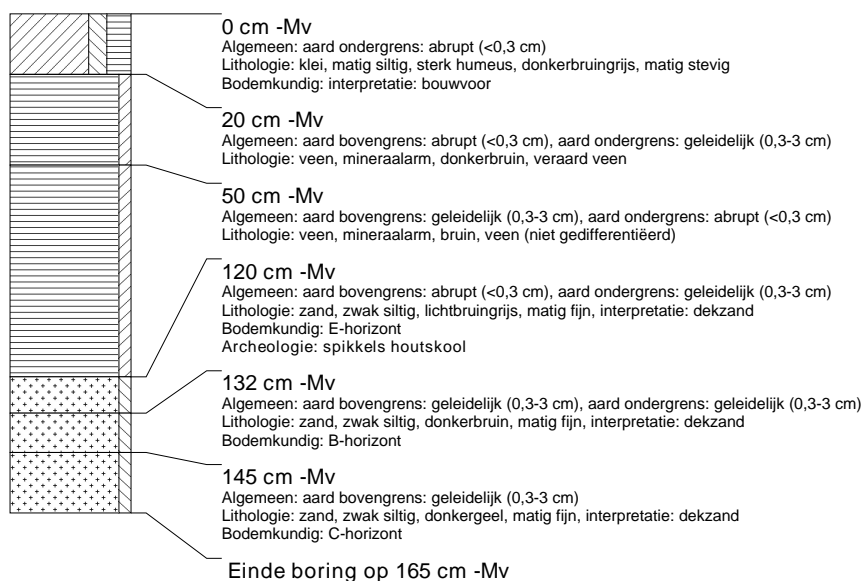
0 cm -Mv
Algemeen: aard ondergrens: abrupt (<0,3 cm)
Lithologie: klei, matig siltig, sterk humeus, donkerbruingrijs, matig stevig
Bodemkundig: interpretatie: bouwvoor

20 cm -Mv
Algemeen: aard bovengrens: abrupt (<0,3 cm), aard ondergrens: geleidelijk (0,3-3 cm)
Lithologie: veen, mineraalarm, donkerbruin, veraard veen

50 cm -Mv
Algemeen: aard bovengrens: geleidelijk (0,3-3 cm), aard ondergrens: abrupt (<0,3 cm)
Lithologie: veen, mineraalarm, bruin, veen (niet gedifferentiëerd)

120 cm -Mv
Algemeen: aard bovengrens: abrupt (<0,3 cm), aard ondergrens: geleidelijk (0,3-3 cm)
Lithologie: zand, zwak siltig, lichtbruingrijs, matig fijn, interpretatie: dekzand
Bodemkundig: E-horizont
Archeologie: spikkels houtskool

132 cm -Mv
Algemeen: aard bovengrens: geleidelijk (0,3-3 cm), aard ondergrens: geleidelijk (0,3-3 cm)
Lithologie: zand, zwak siltig, donkerbruin, matig fijn, interpretatie: dekzand
Bodemkundig: B-horizont

145 cm -Mv
Algemeen: aard bovengrens: geleidelijk (0,3-3 cm)
Lithologie: zand, zwak siltig, donkergeel, matig fijn, interpretatie: dekzand
Bodemkundig: C-horizont

Einde boring op 165 cm -Mv